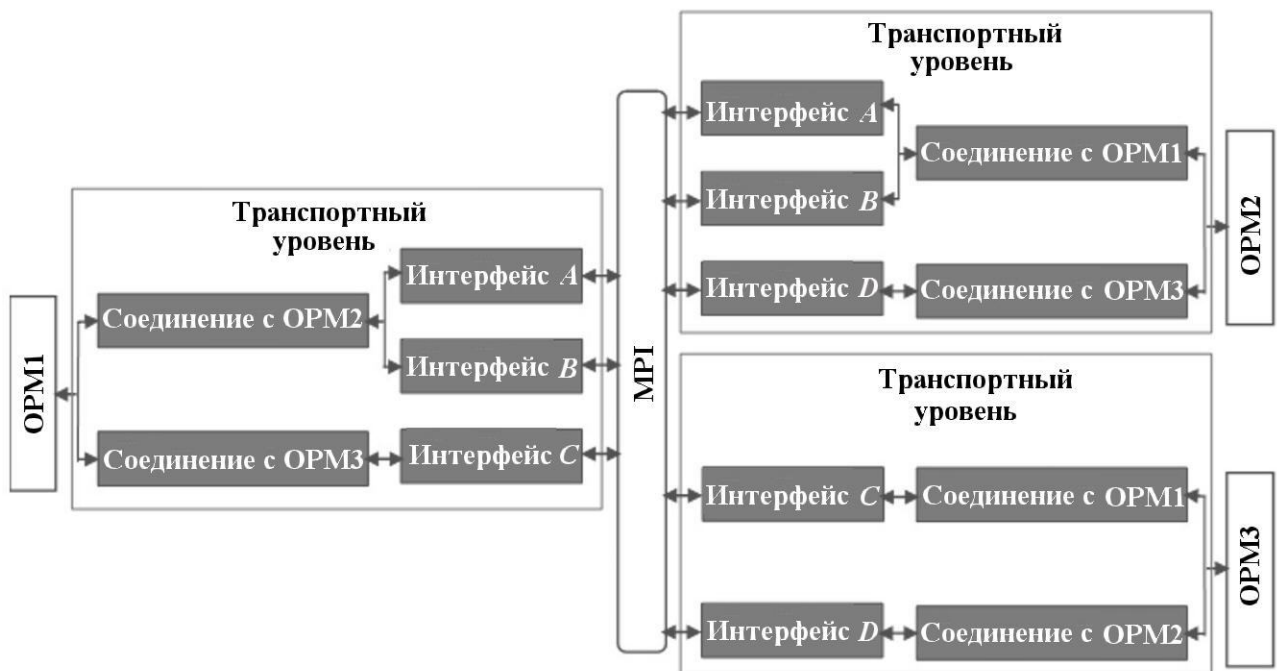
Транспортный уровень

Соединение с ОРМ2

Интерфейс $A$

Интерфейс $B$

Соединение с ОРМ3

Интерфейс $C$

ОРМ1

MPI

Транспортный уровень

Интерфейс $A$

Интерфейс $B$

Соединение с ОРМ1

Интерфейс $D$

Соединение с ОРМ3

ОРМ2

Транспортный уровень

Интерфейс $C$

Соединение с ОРМ1

Интерфейс $D$

Соединение с ОРМ2

ОРМ3